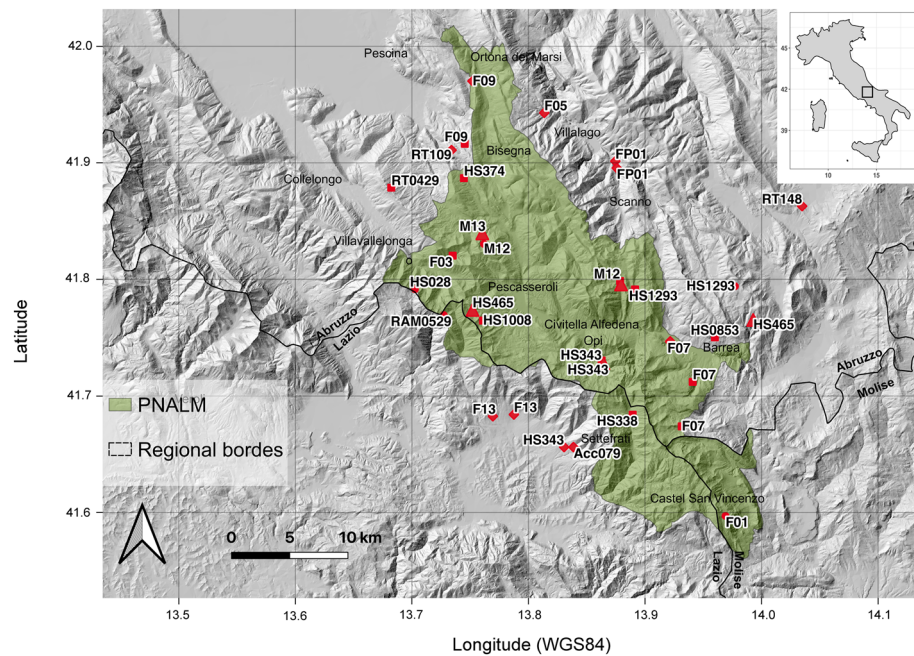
42.0
41.9
41.8
41.7
41.6
Latitude
13.5 13.6 13.7 13.8 13.9 14.0 14.1
Longitude (WGS84)

Pesoina
Ortona dei Marsi
F09
F05
Villalago
F09
RT109
Bisegna
FP01
FP01
Collelongo
RT0429
HS374
Scanno
RT148
M13
Villavallelonga
F03
M12
M12
HS1293
HS1293
HS028
Pescasseroli
HS465
RAM0529
HS1008
Civitella Alfedena
HS0853
HS465
Opi
HS343
F07
Barrea
HS343
F07
Abruzzo
Lazio
Abruzzo
Molise
F13
F13
HS338
F07
HS343
Settefrati
Acc079
Castel San Vincenzo
F01
Lazio
Molise

45
42
39
10
15

PNALM
Regional bordes

0 5 10 km